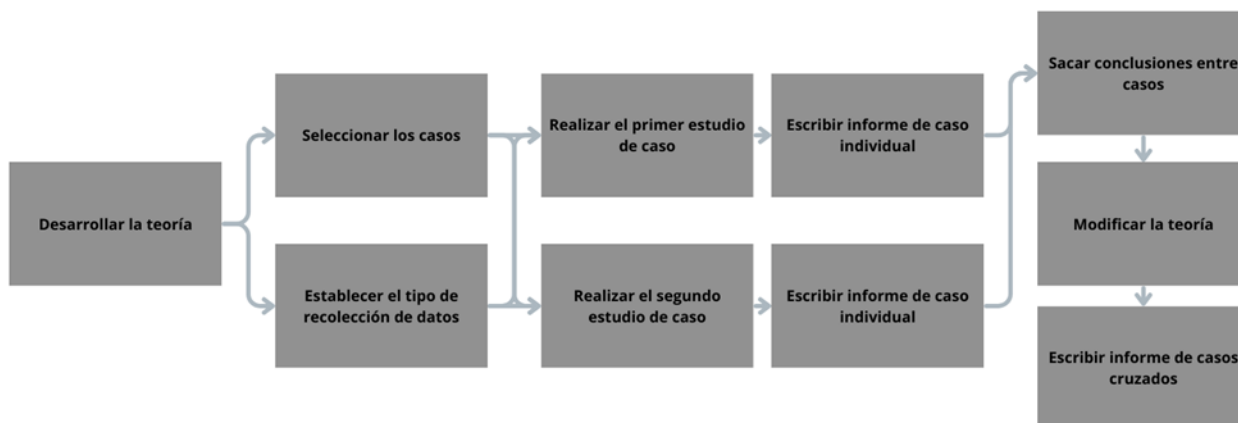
Desarrollar la teoría

Seleccionar los casos

Establecer el tipo de recolección de datos

Realizar el primer estudio de caso

Realizar el segundo estudio de caso

Escribir informe de caso individual

Escribir informe de caso individual

Sacar conclusiones entre casos

Modificar la teoría

Escribir informe de casos cruzados